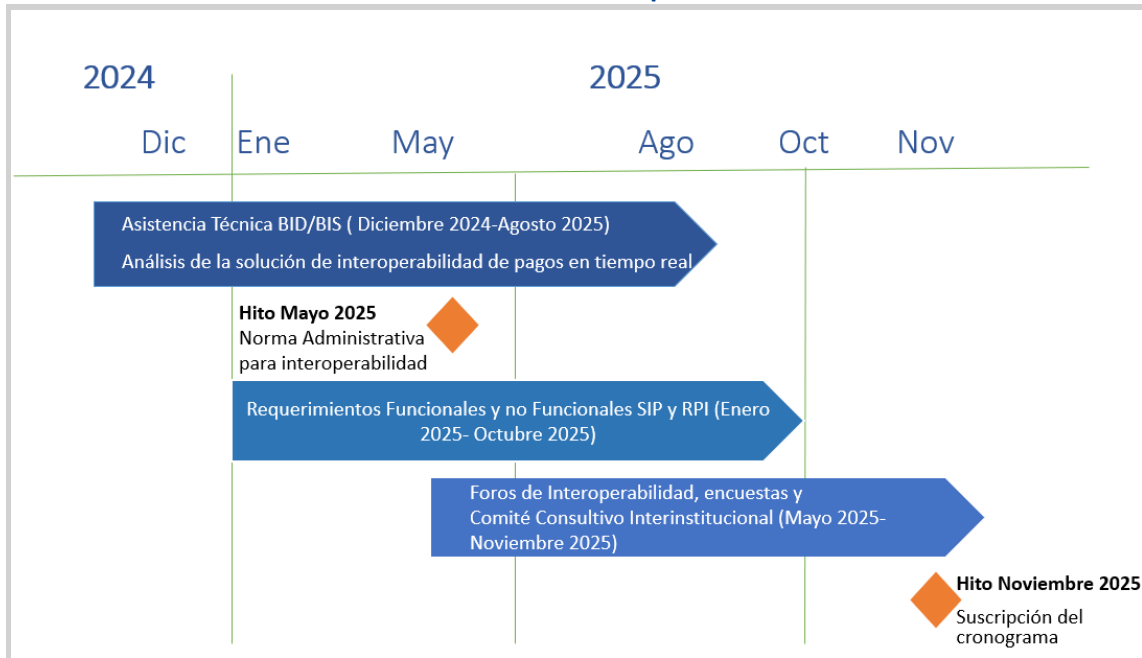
2024

2025

Dic Ene May Ago Oct Nov

Asistencia Técnica BID/BIS ( Diciembre 2024-Agosto 2025)

Análisis de la solución de interoperabilidad de pagos en tiempo real

**Hito Mayo 2025**
Norma Administrativa para interoperabilidad

Requerimientos Funcionales y no Funcionales SIP y RPI (Enero 2025- Octubre 2025)

Foros de Interoperabilidad, encuestas y Comité Consultivo Interinstitucional (Mayo 2025- Noviembre 2025)

**Hito Noviembre 2025**
Suscripción del cronograma